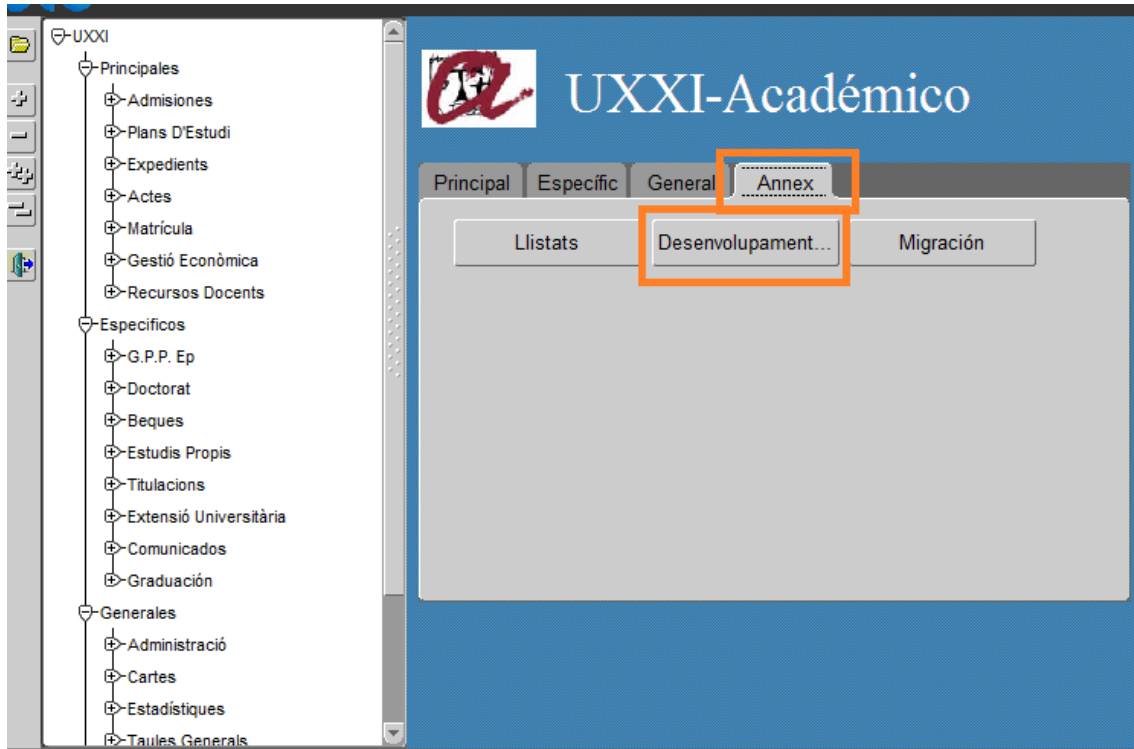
UXXI
Principales
Admisiones
Plans D'Estudi
Expedients
Actes
Matrícula
Gestió Econòmica
Recursos Docents
Especificos
G.P.P. Ep
Doctorat
Beques
Estudis Propis
Titulacions
Extensió Universitària
Comunicados
Graduación
Generales
Administració
Cartes
Estadístiques
Taules Generals

UXXI-Académico

Principal | Específic | General | Annex

Llistats
Desenvolupament...
Migración